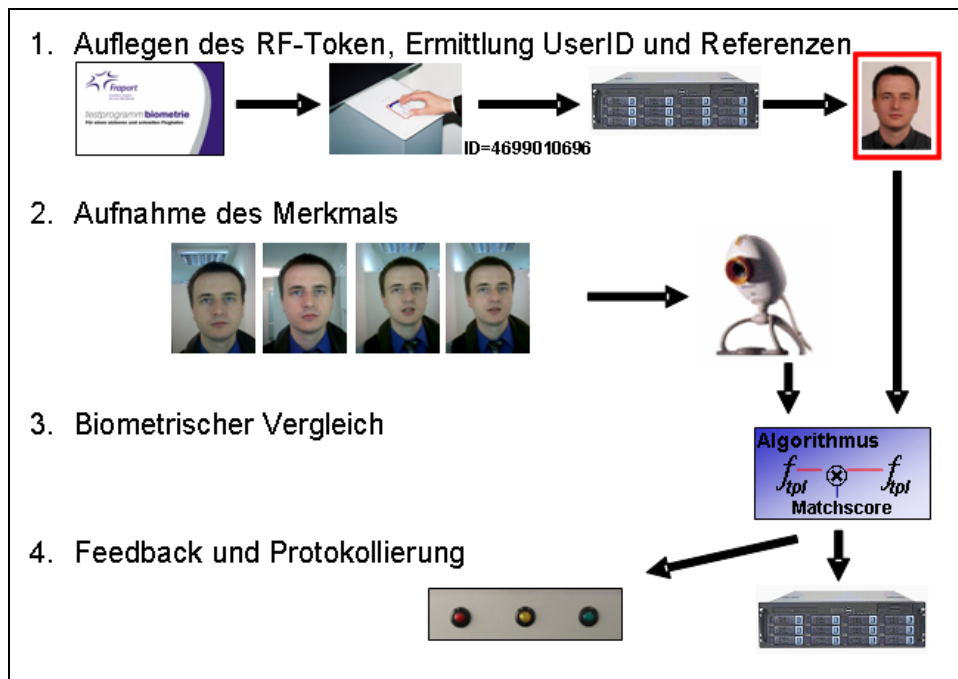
1. Auflegen des RF-Token, Ermittlung UserID und Referenzen

Fraport

testprogrammbiometrie

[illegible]

ID=4699010696

2. Aufnahme des Merkmals

3. Biometrischer Vergleich

Algorithmus

$f_{tpl}$ $\otimes$ $f_{tpl}$

Matchscore

4. Feedback und Protokollierung